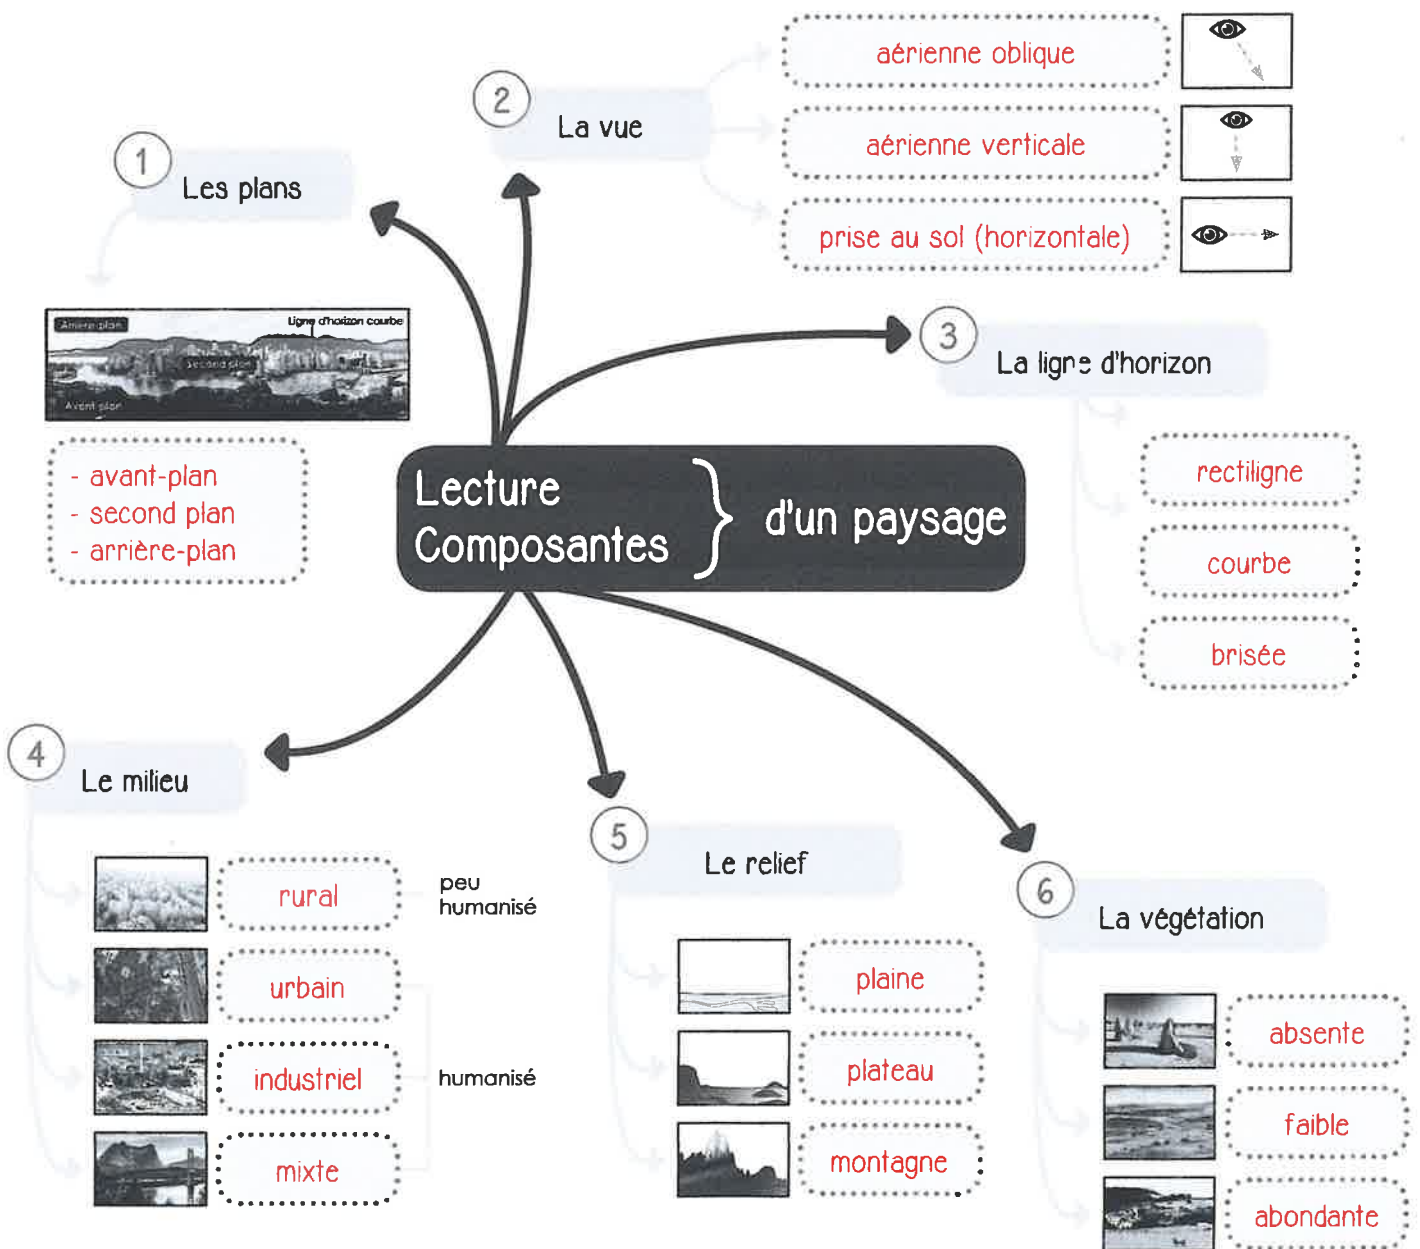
Lecture
Composantes } d'un paysage

1 Les plans

Arrière-plan
Ligne d'horizon courbe
Second plan
Avant-plan

- avant-plan
- second plan
- arrière-plan

2 La vue

aérienne oblique

aérienne verticale

prise au sol (horizontale)

3 La ligne d'horizon

rectiligne

courbe

brisée

4 Le milieu

rural

urbain

industriel

mixte

peu humanisé

humanisé

5 Le relief

plaine

plateau

montagne

6 La végétation

absente

faible

abondante